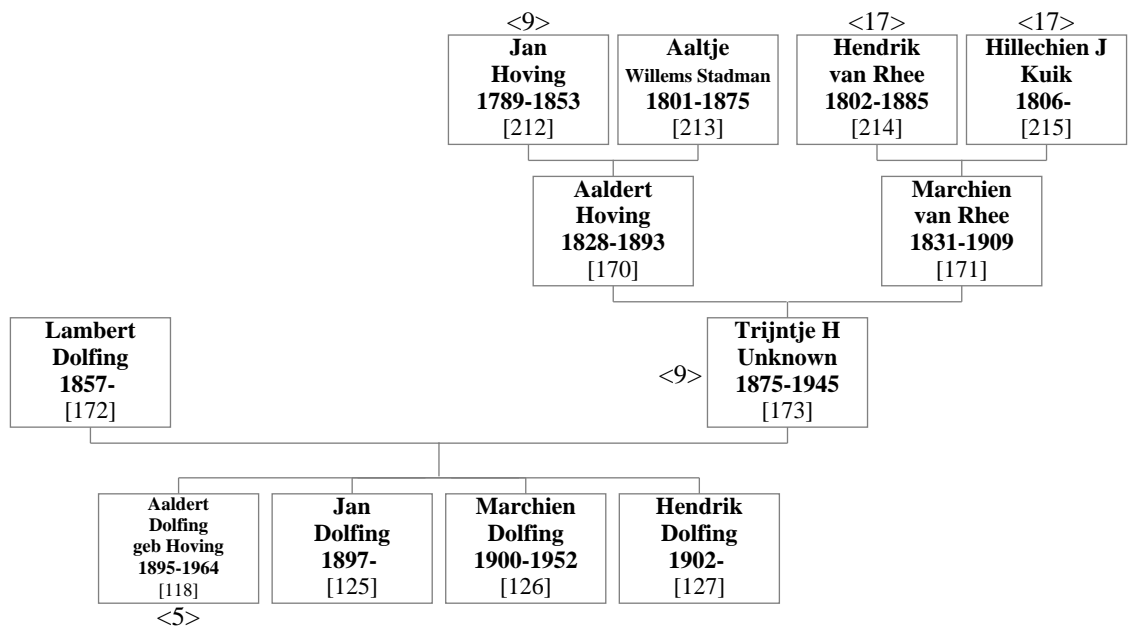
<9>
Jan Hoving 1789-1853 [212]

Aaltje Willems Stadman 1801-1875 [213]

<17>
Hendrik van Rhee 1802-1885 [214]

<17>
Hillechien J Kuik 1806- [215]

Aaldert Hoving 1828-1893 [170]

Marchien van Rhee 1831-1909 [171]

Lambert Dolfing 1857- [172]

<9>
Trijntje H Unknown 1875-1945 [173]

Aaldert Dolfing geb Hoving 1895-1964 [118]
<5>

Jan Dolfing 1897- [125]

Marchien Dolfing 1900-1952 [126]

Hendrik Dolfing 1902- [127]